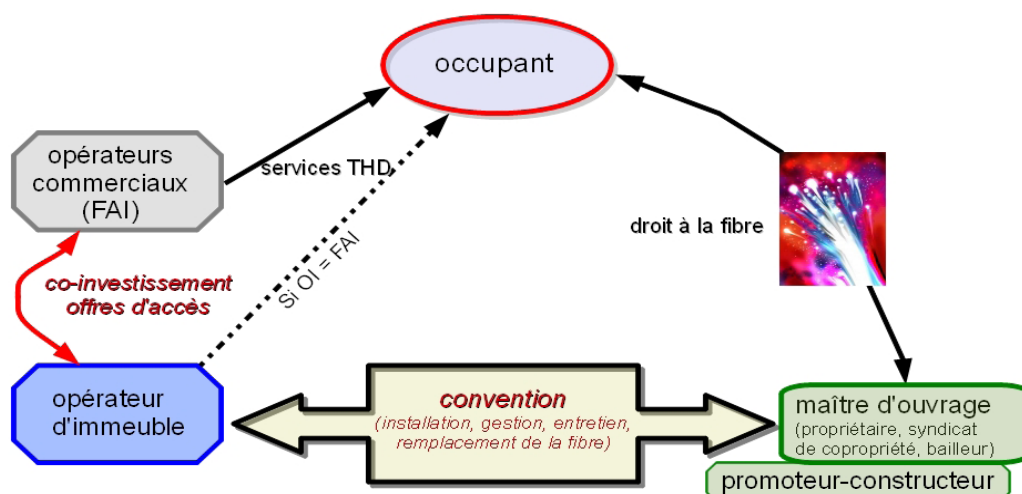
occupant

opérateurs commerciaux (FAI)

services THD

Si OI = FAI

droit à la fibre

co-investissement offres d'accès

opérateur d'immeuble

convention
(installation, gestion, entretien, remplacement de la fibre)

maître d'ouvrage
(propriétaire, syndicat de copropriété, bailleur)

promoteur-constructeur